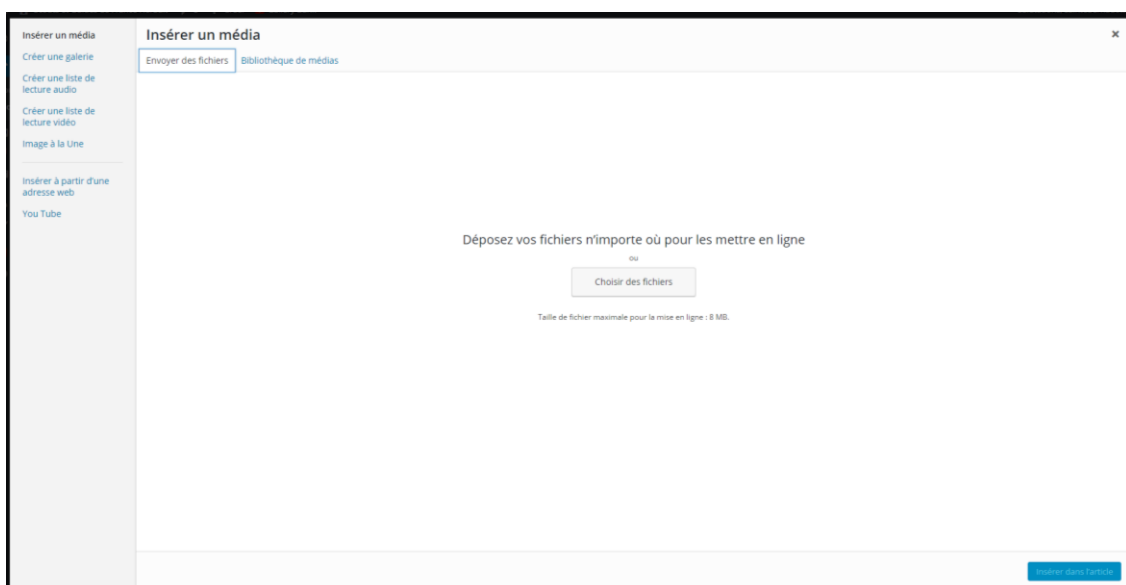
Insérer un média
Créer une galerie
Créer une liste de lecture audio
Créer une liste de lecture vidéo
Image à la Une

Insérer à partir d'une adresse web
You Tube

Insérer un média

×

Envoyer des fichiers
Bibliothèque de médias

Déposez vos fichiers n'importe où pour les mettre en ligne

ou

Choisir des fichiers

Taille de fichier maximale pour la mise en ligne : 8 MB.

Insérer dans l'article